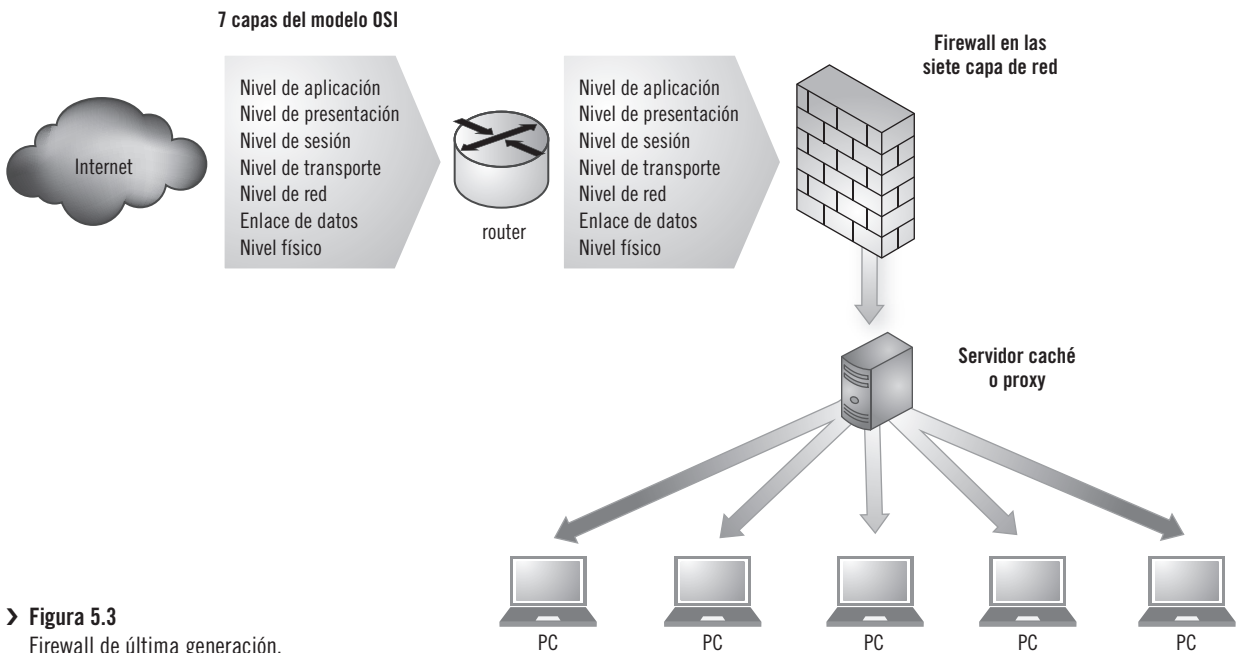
7 capas del modelo OSI

Internet

Nivel de aplicación
Nivel de presentación
Nivel de sesión
Nivel de transporte
Nivel de red
Enlace de datos
Nivel físico

router

Nivel de aplicación
Nivel de presentación
Nivel de sesión
Nivel de transporte
Nivel de red
Enlace de datos
Nivel físico

Firewall en las siete capa de red

Servidor caché o proxy

PC

PC

PC

PC

PC

› Figura 5.3
Firewall de última generación.